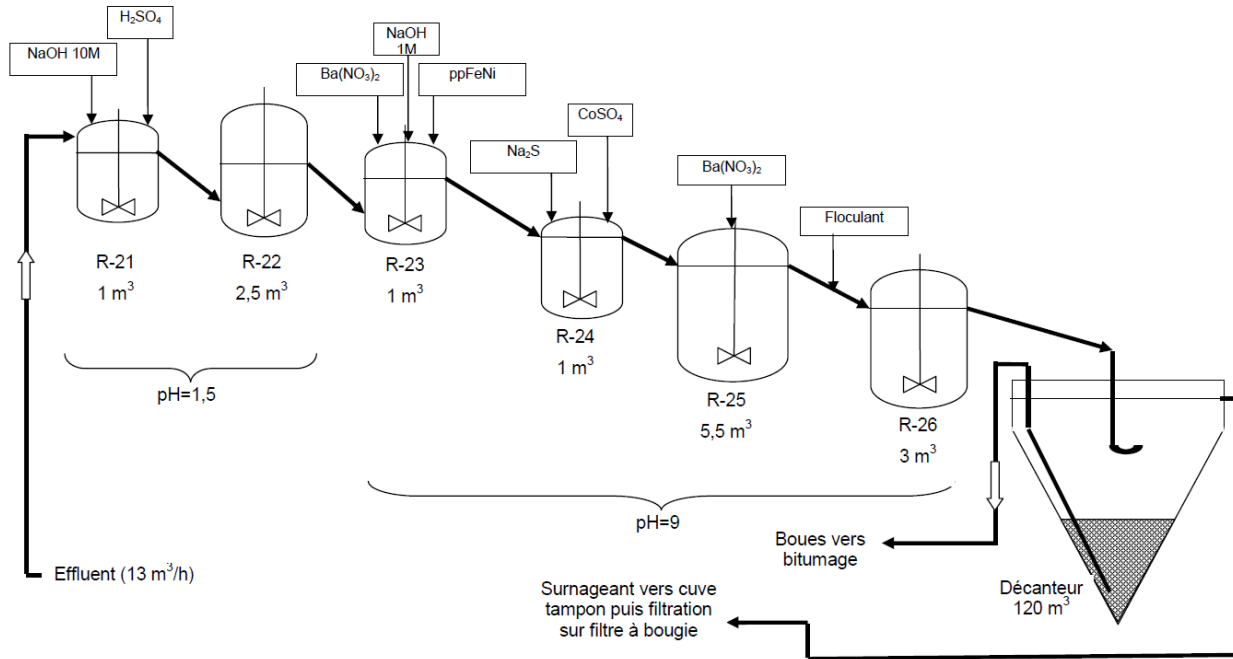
$H_2SO_4$

NaOH 10M

NaOH 1M

$Ba(NO_3)_2$

ppFeNi

$CoSO_4$

$Na_2S$

$Ba(NO_3)_2$

Floculant

R-21
1 $m^3$

R-22
2,5 $m^3$

R-23
1 $m^3$

R-24
1 $m^3$

R-25
5,5 $m^3$

R-26
3 $m^3$

pH=1,5

pH=9

Boues vers bitumage

Effluent (13 $m^3$/h)

Surnageant vers cuve tampon puis filtration sur filtre à bougie

Décanteur
120 $m^3$